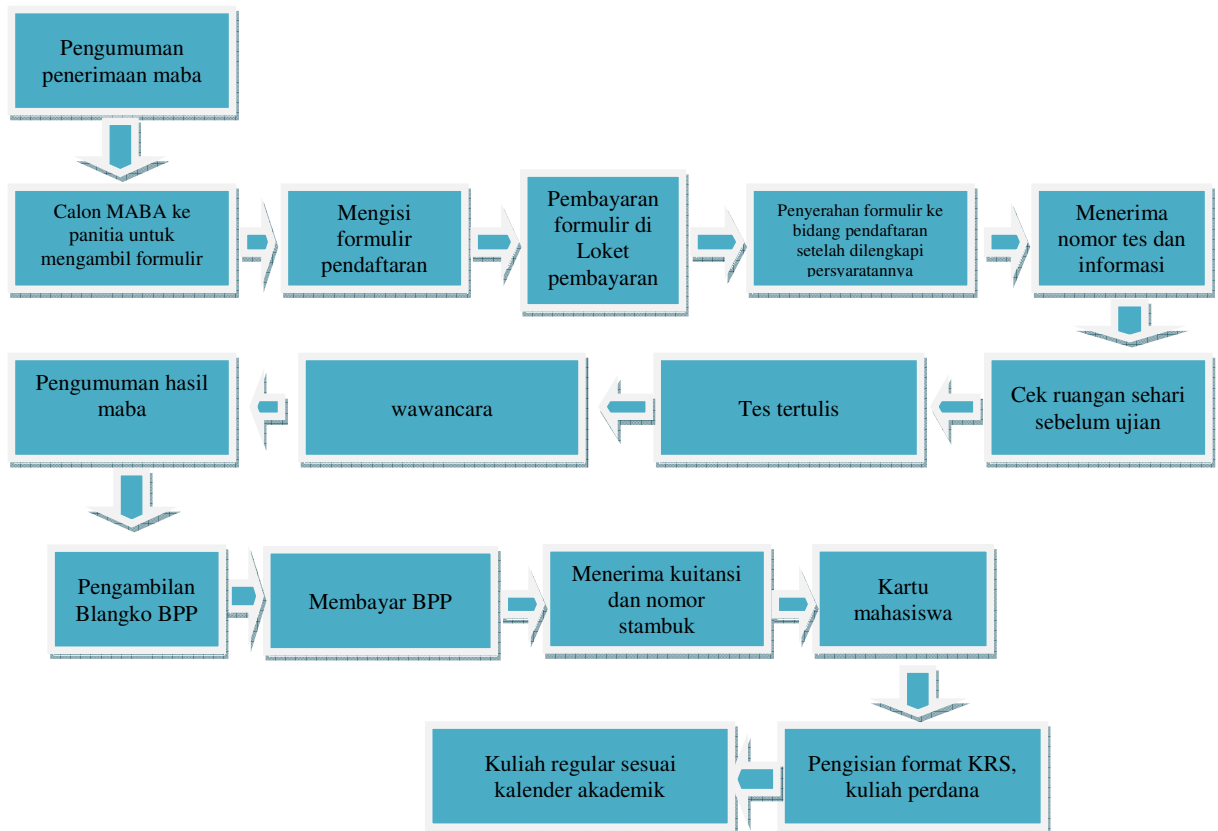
Pengumuman penerimaan maba

Calon MABA ke panitia untuk mengambil formulir

Mengisi formulir pendaftaran

Pembayaran formulir di Loket pembayaran

Penyerahan formulir ke bidang pendaftaran setelah dilengkapi persyaratannya

Menerima nomor tes dan informasi

Cek ruangan sehari sebelum ujian

Tes tertulis

wawancara

Pengumuman hasil maba

Pengambilan Blangko BPP

Membayar BPP

Menerima kuitansi dan nomor stambuk

Kartu mahasiswa

Pengisian format KRS, kuliah perdana

Kuliah regular sesuai kalender akademik